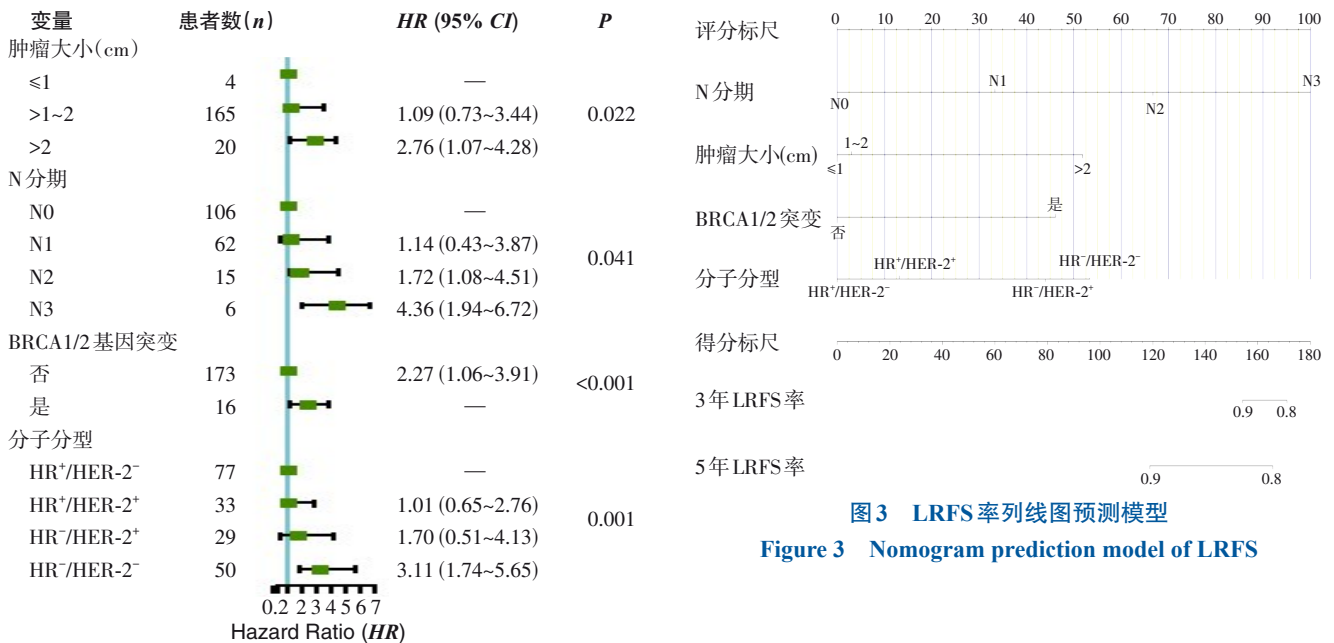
| 变量 | 患者数($n$) | $HR$ (95% $CI$) | $P$ |
|---|---|---|---|
| 肿瘤大小(cm) | | | |
| ≤1 | 4 | — | |
| >1~2 | 165 | 1.09 (0.73~3.44) | 0.022 |
| >2 | 20 | 2.76 (1.07~4.28) | |
| N分期 | | | |
| N0 | 106 | — | |
| N1 | 62 | 1.14 (0.43~3.87) | 0.041 |
| N2 | 15 | 1.72 (1.08~4.51) | |
| N3 | 6 | 4.36 (1.94~6.72) | |
| BRCA1/2基因突变 | | | |
| 否 | 173 | 2.27 (1.06~3.91) | <0.001 |
| 是 | 16 | — | |
| 分子分型 | | | |
| $HR^+$/$HER\text{-}2^-$ | 77 | — | |
| $HR^+$/$HER\text{-}2^+$ | 33 | 1.01 (0.65~2.76) | 0.001 |
| $HR^-$/$HER\text{-}2^+$ | 29 | 1.70 (0.51~4.13) | |
| $HR^-$/$HER\text{-}2^-$ | 50 | 3.11 (1.74~5.65) | |

0.2 1 2 3 4 5 6 7
Hazard Ratio ($HR$)

评分标尺 0 10 20 30 40 50 60 70 80 90 100
N分期 N1 N3 N0 N2
肿瘤大小(cm) 1~2 ≤1 >2
BRCA1/2突变 是 否
分子分型 $HR^+$/$HER\text{-}2^+$ $HR^-$/$HER\text{-}2^-$ $HR^+$/$HER\text{-}2^-$ $HR^-$/$HER\text{-}2^+$
得分标尺 0 20 40 60 80 100 120 140 160 180
3年LRFS率 0.9 0.8
5年LRFS率 0.9 0.8

图3 LRFS率列线图预测模型
Figure 3 Nomogram prediction model of LRFS